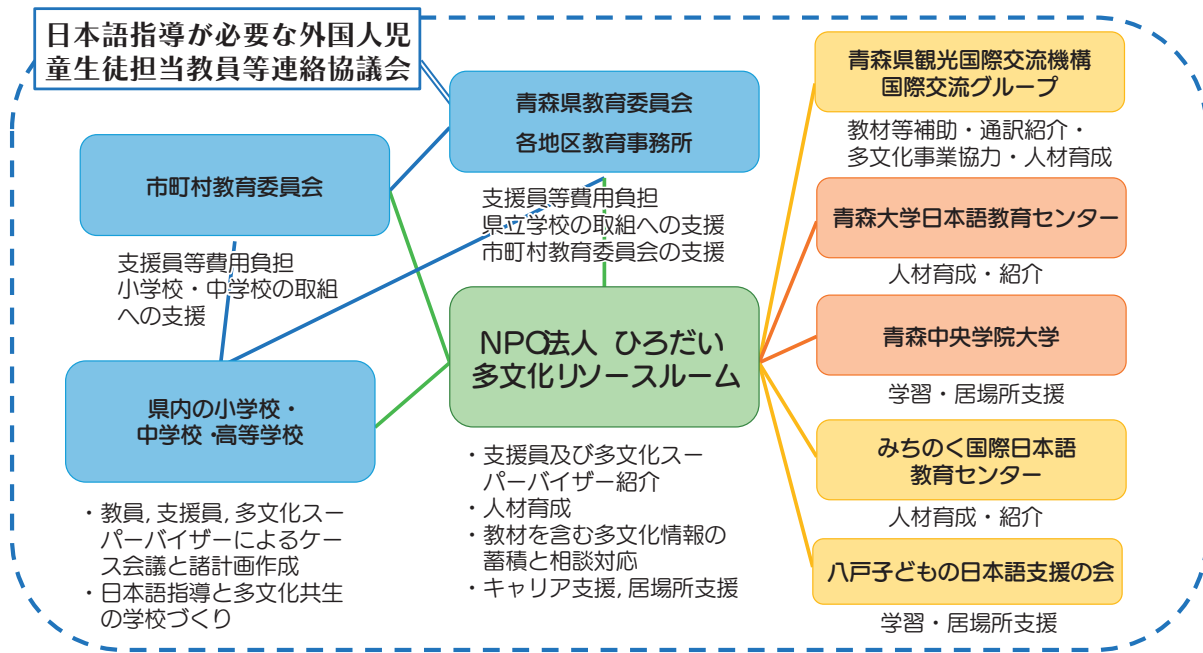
日本語指導が必要な外国人児童生徒担当教員等連絡協議会

青森県教育委員会
各地区教育事務所

市町村教育委員会

支援員等費用負担
県立学校の取組への支援
市町村教育委員会の支援

支援員等費用負担
小学校・中学校の取組への支援

NPO法人 ひろだい
多文化リソースルーム

県内の小学校・
中学校 ·高等学校

・支援員及び多文化スーパーバイザー紹介
・人材育成
・教材を含む多文化情報の蓄積と相談対応
・キャリア支援, 居場所支援

・教員, 支援員, 多文化スーパーバイザーによるケース会議と諸計画作成
・日本語指導と多文化共生の学校づくり

青森県観光国際交流機構
国際交流グループ

教材等補助・通訳紹介・
多文化事業協力・人材育成

青森大学日本語教育センター

人材育成・紹介

青森中央学院大学

学習・居場所支援

みちのく国際日本語
教育センター

人材育成・紹介

八戸子どもの日本語支援の会

学習・居場所支援